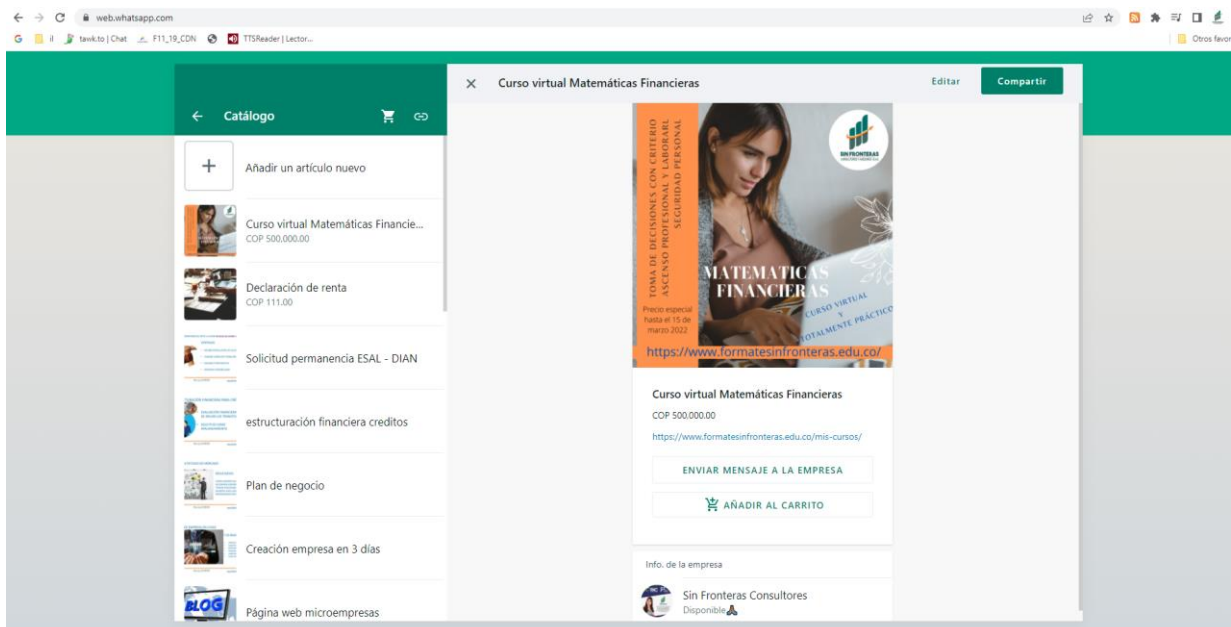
web.whatsapp.com

G il tawk.to | Chat F11_19_CDN TTSReader | Lector... Otros favor

← Catálogo

+ Añadir un artículo nuevo

Curso virtual Matemáticas Financie...
COP 500.000,00

Declaración de renta
COP 111,00

Solicitud permanencia ESAL - DIAN

estructuración financiera creditos

Plan de negocio

Creación empresa en 3 días

BLOG Página web microempresas

× Curso virtual Matemáticas Financieras Editar Compartir

TOMA DE DECISIONES CON CRITERIO ASCENSO PROFESIONAL Y LABORAL SEGURIDAD PERSONAL

SIN FRONTERAS

MATEMATICAS FINANCIERAS

CURSO VIRTUAL Y TOTALMENTE PRÁCTICO

Precio especial hasta el 15 de marzo 2022

https://www.formatesinfronteras.edu.co/

Curso virtual Matemáticas Financieras
COP 500.000,00
https://www.formatesinfronteras.edu.co/mis-cursos/

ENVIAR MENSAJE A LA EMPRESA

AÑADIR AL CARRITO

Info. de la empresa

Sin Fronteras Consultores
Disponible